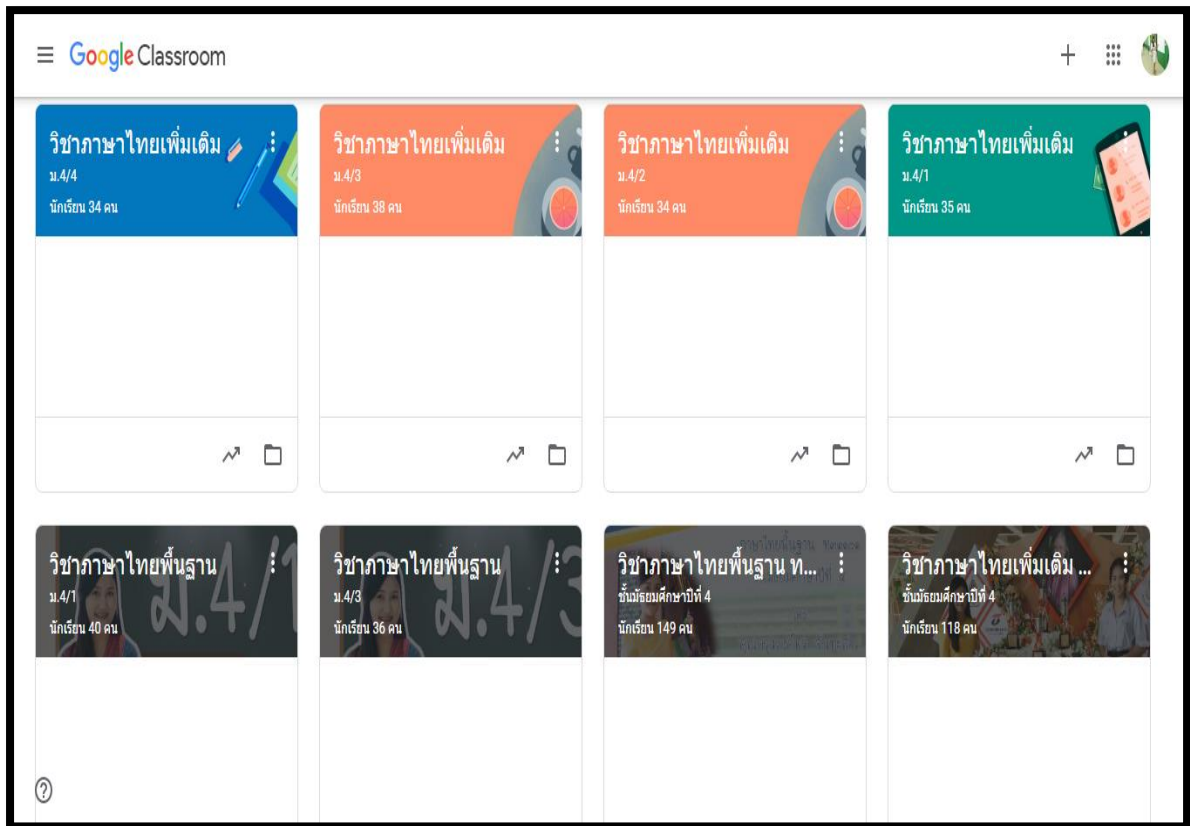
Google Classroom

วิชาภาษาไทยเพิ่มเติม
ม.4/4
นักเรียน 34 คน

วิชาภาษาไทยเพิ่มเติม
ม.4/3
นักเรียน 38 คน

วิชาภาษาไทยเพิ่มเติม
ม.4/2
นักเรียน 34 คน

วิชาภาษาไทยเพิ่มเติม
ม.4/1
นักเรียน 35 คน

วิชาภาษาไทยพื้นฐาน
ม.4/1
นักเรียน 40 คน

วิชาภาษาไทยพื้นฐาน
ม.4/3
นักเรียน 36 คน

วิชาภาษาไทยพื้นฐาน ท...
ชั้นมัธยมศึกษาปีที่ 4
นักเรียน 149 คน

วิชาภาษาไทยเพิ่มเติม ...
ชั้นมัธยมศึกษาปีที่ 4
นักเรียน 118 คน